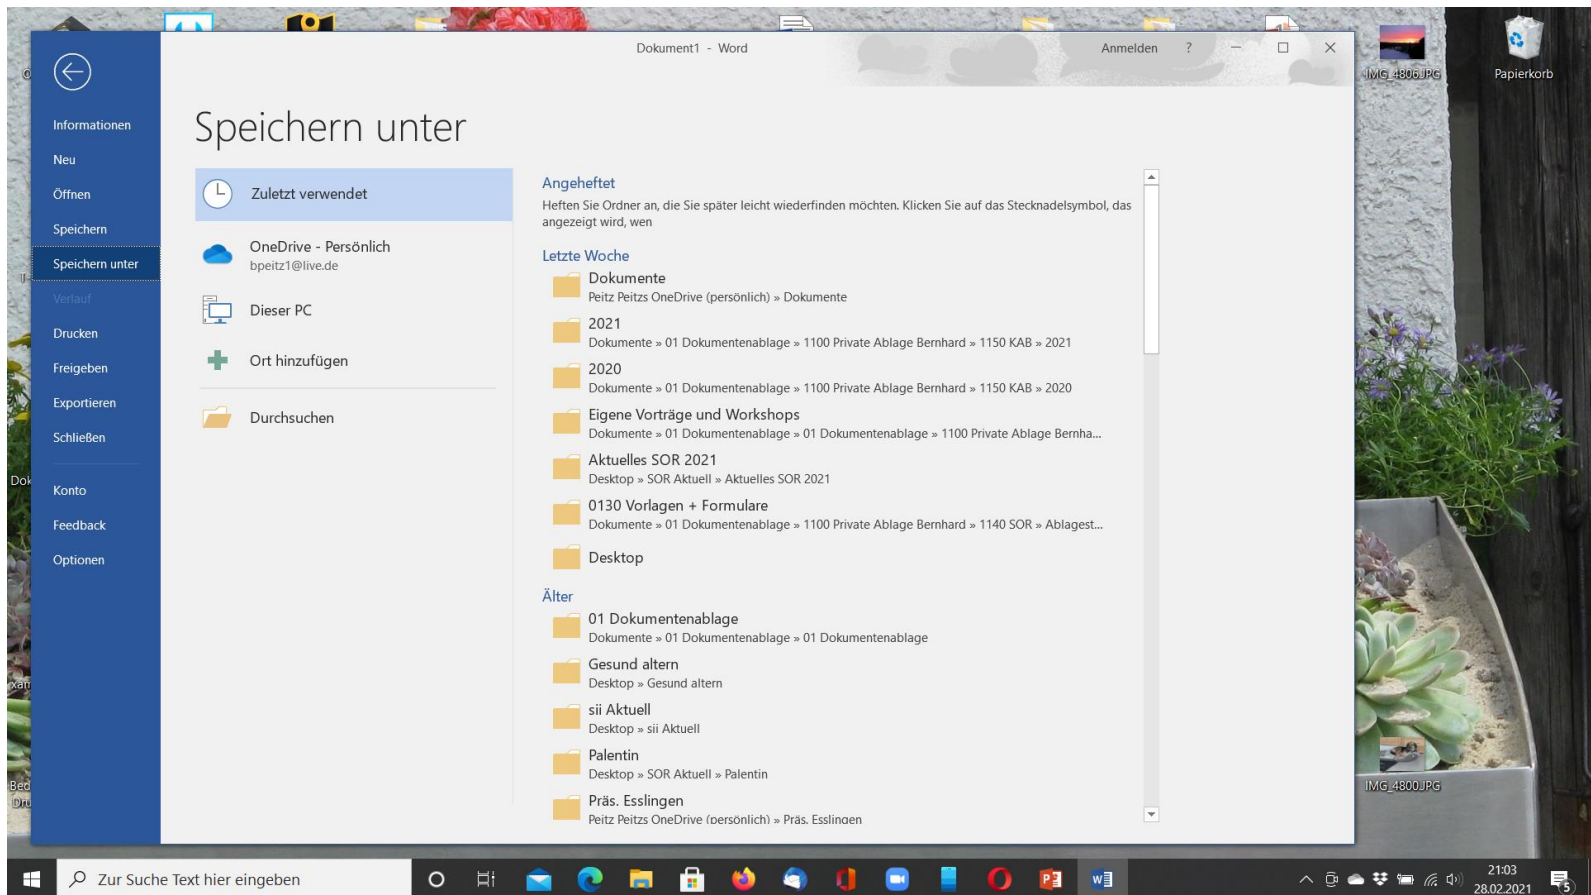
Dokument1 - Word

Anmelden ?

IMG_4806.JPG

Papierkorb

Informationen
Neu
Öffnen
Speichern
Speichern unter
Verlauf
Drucken
Freigeben
Exportieren
Schließen
Konto
Feedback
Optionen

Speichern unter

Zuletzt verwendet

OneDrive - Persönlich
bpeitz1@live.de

Dieser PC

Ort hinzufügen

Durchsuchen

Angeheftet
Heften Sie Ordner an, die Sie später leicht wiederfinden möchten. Klicken Sie auf das Stecknadelsymbol, das angezeigt wird, wen

Letzte Woche

Dokumente
Peitz Peitzs OneDrive (persönlich) » Dokumente

2021
Dokumente » 01 Dokumentenablage » 1100 Private Ablage Bernhard » 1150 KAB » 2021

2020
Dokumente » 01 Dokumentenablage » 1100 Private Ablage Bernhard » 1150 KAB » 2020

Eigene Vorträge und Workshops
Dokumente » 01 Dokumentenablage » 01 Dokumentenablage » 1100 Private Ablage Bernha...

Aktuelles SOR 2021
Desktop » SOR Aktuell » Aktuelles SOR 2021

0130 Vorlagen + Formulare
Dokumente » 01 Dokumentenablage » 1100 Private Ablage Bernhard » 1140 SOR » Ablagest...

Desktop

Älter

01 Dokumentenablage
Dokumente » 01 Dokumentenablage » 01 Dokumentenablage

Gesund altern
Desktop » Gesund altern

sii Aktuell
Desktop » sii Aktuell

Palentin
Desktop » SOR Aktuell » Palentin

Präs. Esslingen
Peitz Peitzs OneDrive (persönlich) » Präs. Esslingen

IMG_4800.JPG

Zur Suche Text hier eingeben

21:03
28.02.2021